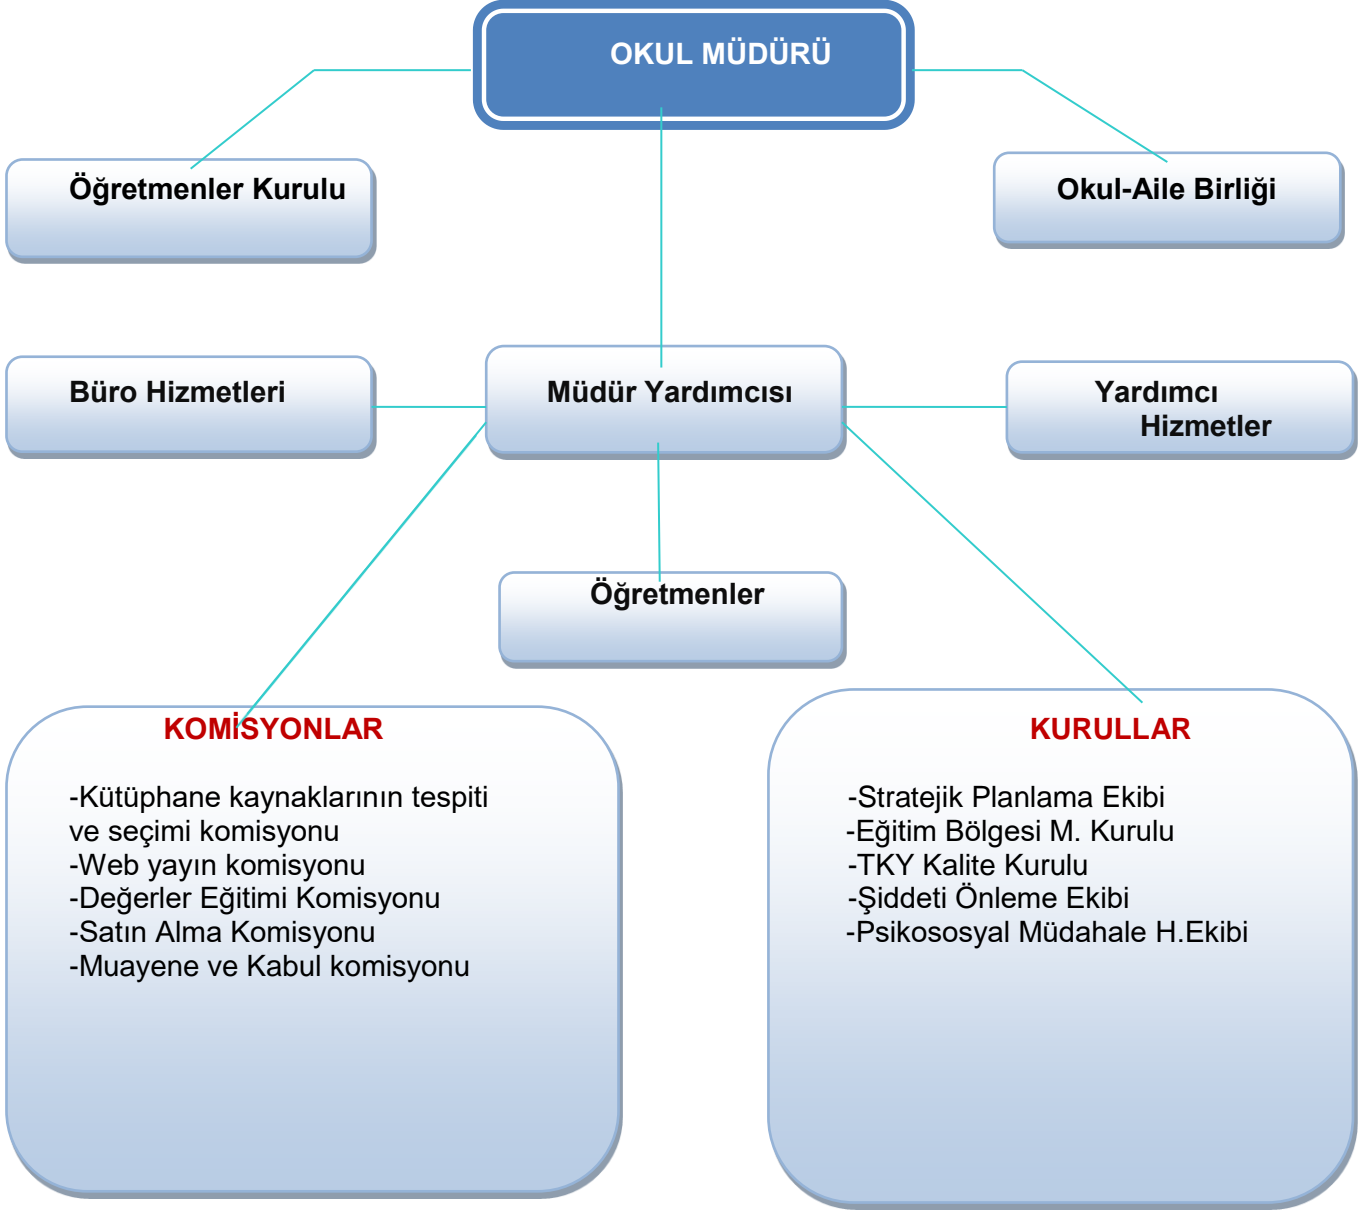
OKUL MÜDÜRÜ

Öğretmenler Kurulu

Okul-Aile Birliği

Büro Hizmetleri

Müdür Yardımcısı

Yardımcı Hizmetler

Öğretmenler

KOMİSYONLAR

-Kütüphane kaynaklarının tespiti ve seçimi komisyonu
-Web yayın komisyonu
-Değerler Eğitimi Komisyonu
-Satın Alma Komisyonu
-Muayene ve Kabul komisyonu

KURULLAR

-Stratejik Planlama Ekibi
-Eğitim Bölgesi M. Kurulu
-TKY Kalite Kurulu
-Şiddeti Önleme Ekibi
-Psikososyal Müdahale H.Ekibi